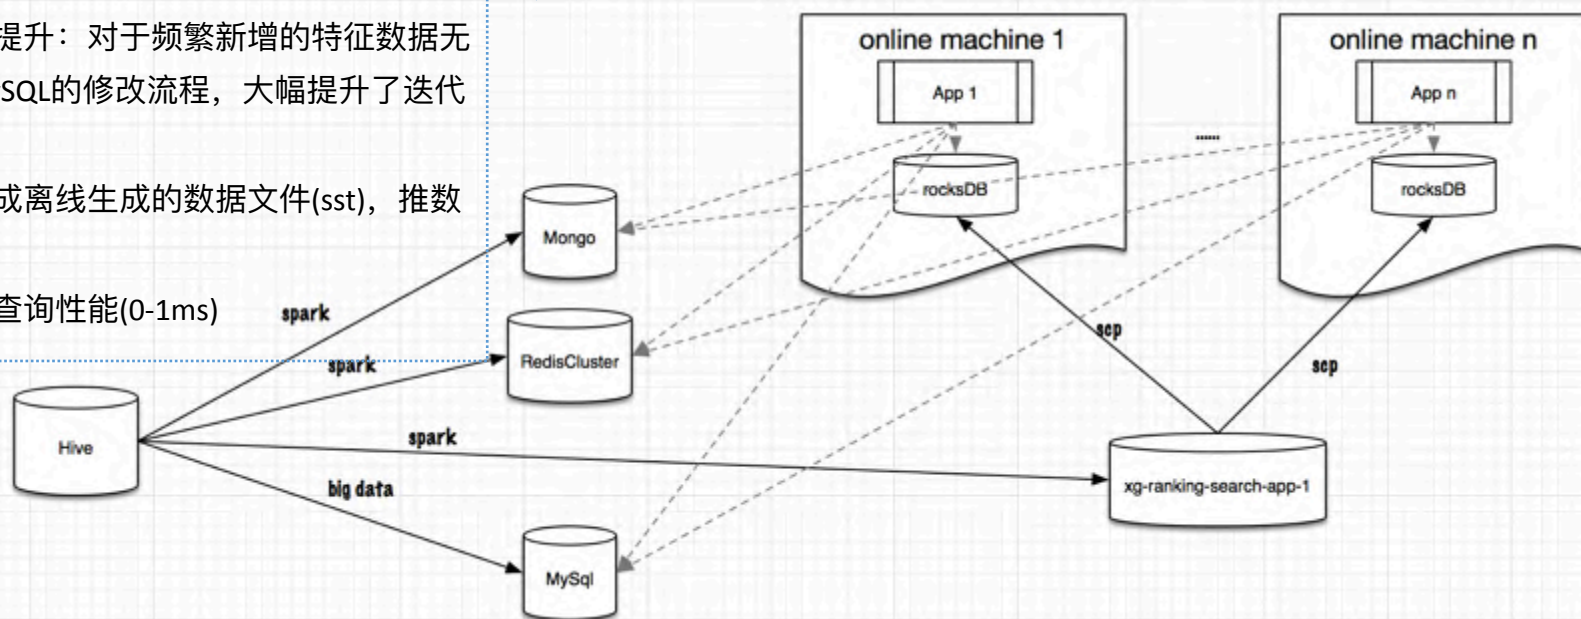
提升：对于频繁新增的特征数据无
SQL的修改流程，大幅提升了迭代

成离线生成的数据文件(sst)，推数

查询性能(0-1ms)

online machine 1

App 1

rocksDB

......

online machine n

App n

rocksDB

Mongo

spark

spark

RedisCluster

scp

scp

Hive

spark

big data

xg-ranking-search-app-1

MySql